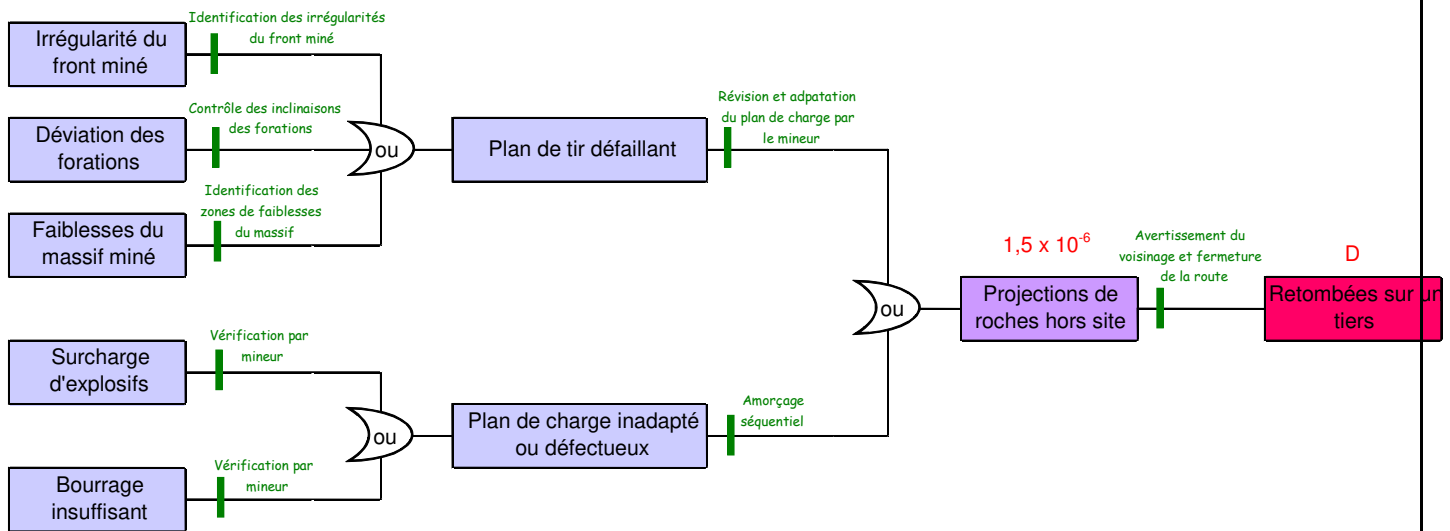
Irrégularité du front miné

Identification des irrégularités du front miné

Déviation des forations

Contrôle des inclinaisons des forations

ou

Faiblesses du massif miné

Identification des zones de faiblesses du massif

Plan de tir défaillant

Révision et adpatation du plan de charge par le mineur

Surcharge d'explosifs

Vérification par mineur

ou

Bourrage insuffisant

Vérification par mineur

Plan de charge inadapté ou défectueux

Amorçage séquentiel

ou

$1,5 \times 10^{-6}$

Projections de roches hors site

Avertissement du voisinage et fermeture de la route

D

Retombées sur un tiers